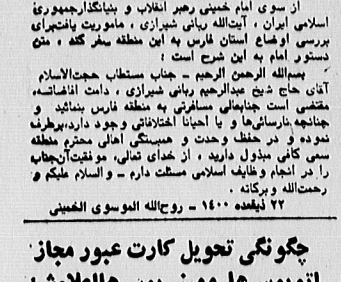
از سوی امام خمینی رهبر انقلاب و بنیانگذار جمهوری اسلامی ایران، آیت‌الله ربانی شیرازی، ماموریت یافت‌برای بررسی اوضاع استان فارس به این منطقه سفر کند، متن دستور امام به این شرح است:

بسم‌الله الرحمن الرحیم - جناب مستطاب حجت‌الاسلام آقای حاج شیخ عبدالرحیم ربانی شیرازی، دامت افاضاته، مقتضی است جنابعالی مسافرتی به منطقه فارس بنمائید و چنانچه نارسائیها و یا احیانا اختلافاتی وجود دارد،برطرف نموده و در حفظ وحدت و همبستگی اهالی محترم منطقه سعی کافی مبذول دارید، از خدای تعالی، موفقیت‌آنجناب را در انجام وظایف اسلامی مسئلت دارم - والسلام علیکم و رحمت‌الله و برکاته.

۲۲ ذیقعده ۱۴۰۰ - روح‌الله الموسوی الخمینی

چگونگی تحویل کارت عبور مجاز
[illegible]